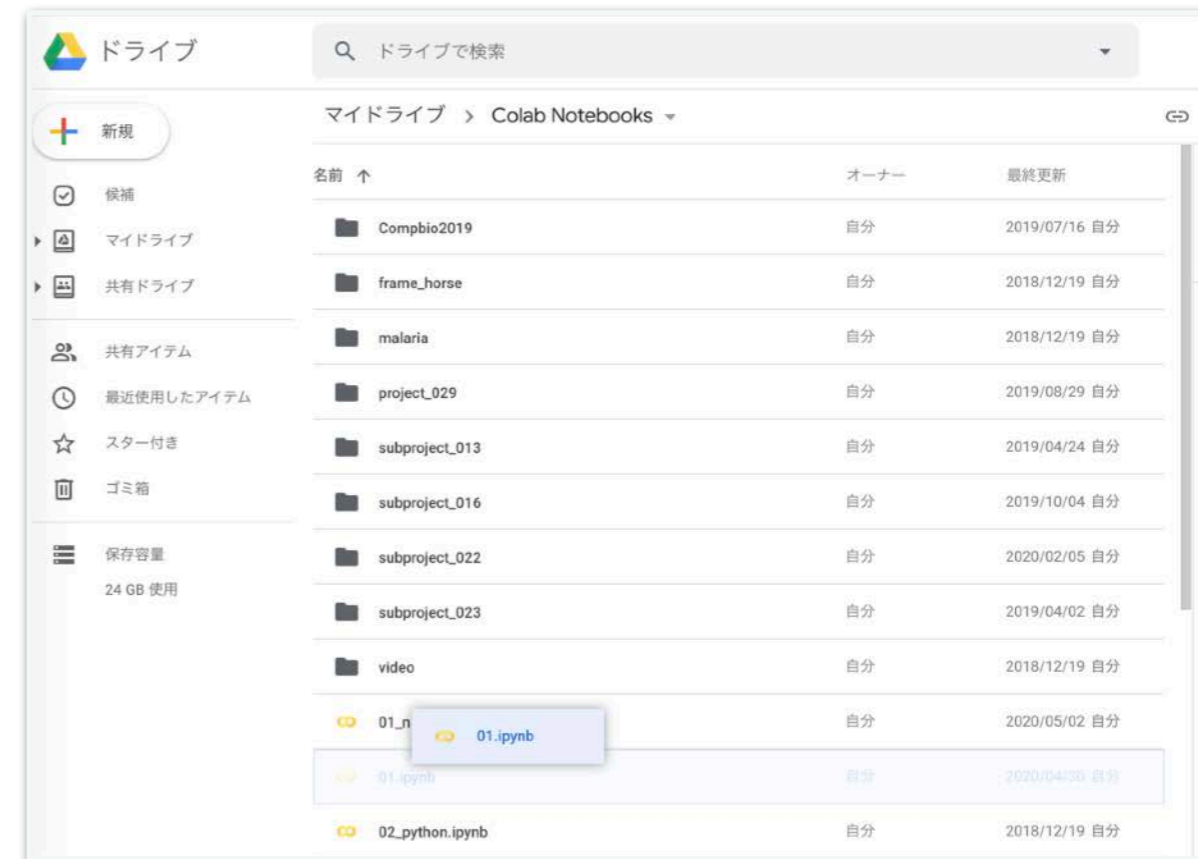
ドライブ

ドライブで検索

新規

候補

マイドライブ

共有ドライブ

共有アイテム

最近使用したアイテム

スター付き

ゴミ箱

保存容量

24 GB 使用

マイドライブ > Colab Notebooks

| 名前 ↑ | オーナー | 最終更新 |
|---|---|---|
| Compbio2019 | 自分 | 2019/07/16 自分 |
| frame_horse | 自分 | 2018/12/19 自分 |
| malaria | 自分 | 2018/12/19 自分 |
| project_029 | 自分 | 2019/08/29 自分 |
| subproject_013 | 自分 | 2019/04/24 自分 |
| subproject_016 | 自分 | 2019/10/04 自分 |
| subproject_022 | 自分 | 2020/02/05 自分 |
| subproject_023 | 自分 | 2019/04/02 自分 |
| video | 自分 | 2018/12/19 自分 |
| 01_n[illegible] | 自分 | 2020/05/02 自分 |
| 01.ipynb | 自分 | 2020/04/30 自分 |
| 02_python.ipynb | 自分 | 2018/12/19 自分 |

01.ipynb